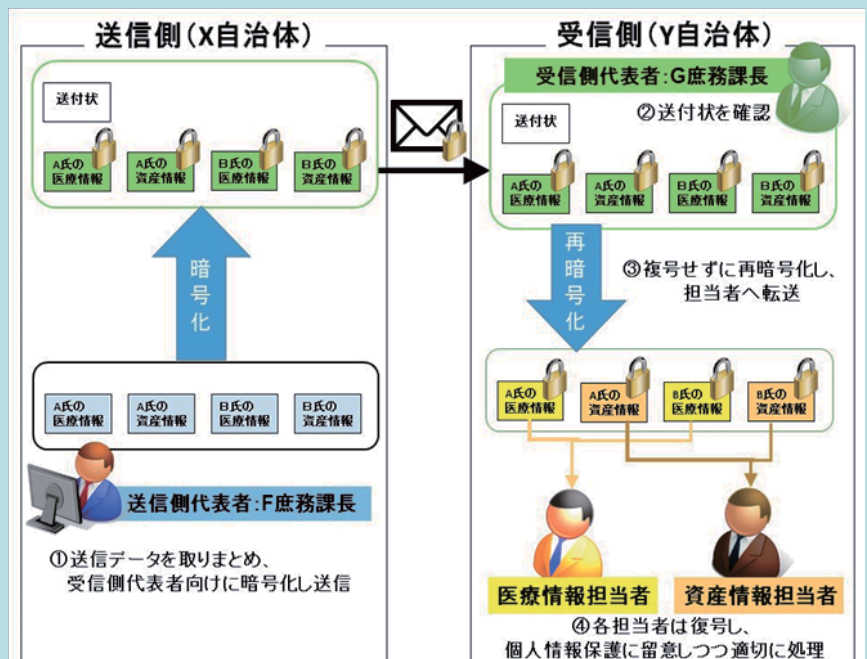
送信側（X自治体）

送付状

A氏の医療情報
A氏の資産情報
B氏の医療情報
B氏の資産情報

暗号化

A氏の医療情報
A氏の資産情報
B氏の医療情報
B氏の資産情報

送信側代表者：F庶務課長

①送信データを取りまとめ、受信側代表者向けに暗号化し送信

受信側（Y自治体）

受信側代表者：G庶務課長

送付状

②送付状を確認

A氏の医療情報
A氏の資産情報
B氏の医療情報
B氏の資産情報

再暗号化

③復号せずに再暗号化し、担当者へ転送

A氏の医療情報
A氏の資産情報
B氏の医療情報
B氏の資産情報

医療情報担当者

資産情報担当者

④各担当者は復号し、個人情報保護に留意しつつ適切に処理